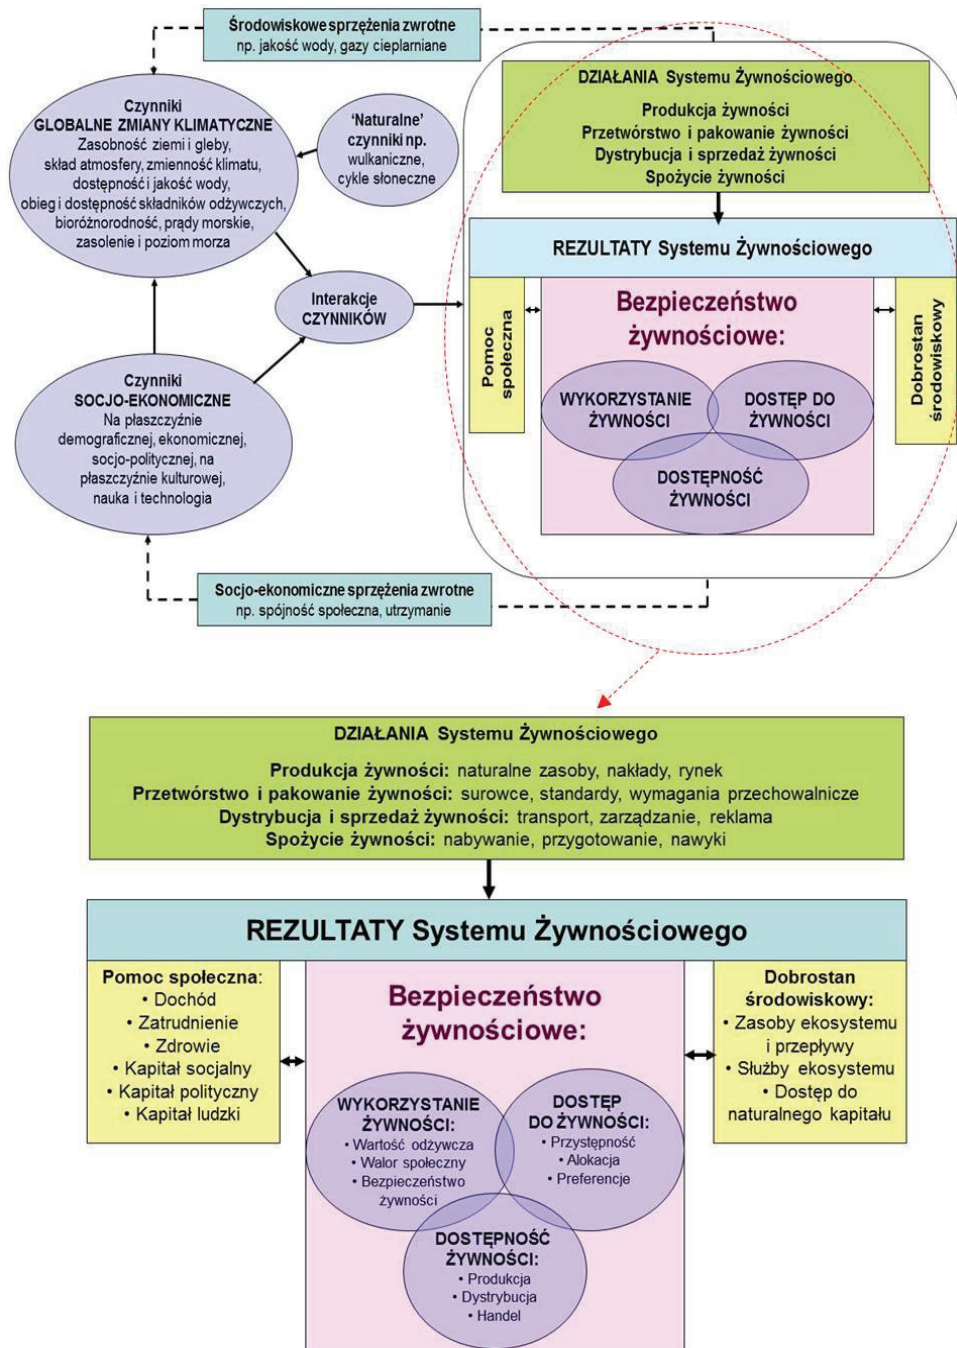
Środowiskowe sprzężenia zwrotne
np. jakość wody, gazy cieplarniane

Czynniki
GLOBALNE ZMIANY KLIMATYCZNE
Zasobność ziemi i gleby, skład atmosfery, zmienność klimatu, dostępność i jakość wody, obieg i dostępność składników odżywczych, bioróżnorodność, prądy morskie, zasolenie i poziom morza

'Naturalne' czynniki np. wulkaniczne, cykle słoneczne

Interakcje CZYNNIKÓW

Czynniki
SOCJO-EKONOMICZNE
Na płaszczyźnie demograficznej, ekonomicznej, socjo-politycznej, na płaszczyźnie kulturowej, nauka i technologia

DZIAŁANIA Systemu Żywnościowego
Produkcja żywności
Przetwórstwo i pakowanie żywności
Dystrybucja i sprzedaż żywności
Spożycie żywności

REZULTATY Systemu Żywnościowego

Pomoc społeczna

Bezpieczeństwo żywnościowe:

WYKORZYSTANIE ŻYWNOŚCI
DOSTĘP DO ŻYWNOŚCI
DOSTĘPNOŚĆ ŻYWNOŚCI

Dobrostan środowiskowy

Socjo-ekonomiczne sprzężenia zwrotne
np. spójność społeczna, utrzymanie

DZIAŁANIA Systemu Żywnościowego
Produkcja żywności: naturalne zasoby, nakłady, rynek
Przetwórstwo i pakowanie żywności: surowce, standardy, wymagania przechowalnicze
Dystrybucja i sprzedaż żywności: transport, zarządzanie, reklama
Spożycie żywności: nabywanie, przygotowanie, nawyki

REZULTATY Systemu Żywnościowego

Pomoc społeczna:
• Dochód
• Zatrudnienie
• Zdrowie
• Kapitał socjalny
• Kapitał polityczny
• Kapitał ludzki

Bezpieczeństwo żywnościowe:

WYKORZYSTANIE ŻYWNOŚCI:
• Wartość odżywcza
• Walor społeczny
• Bezpieczeństwo żywności

DOSTĘP DO ŻYWNOŚCI:
• Przystępność
• Alokacja
• Preferencje

DOSTĘPNOŚĆ ŻYWNOŚCI:
• Produkcja
• Dystrybucja
• Handel

Dobrostan środowiskowy:
• Zasoby ekosystemu i przepływy
• Służby ekosystemu
• Dostęp do naturalnego kapitału